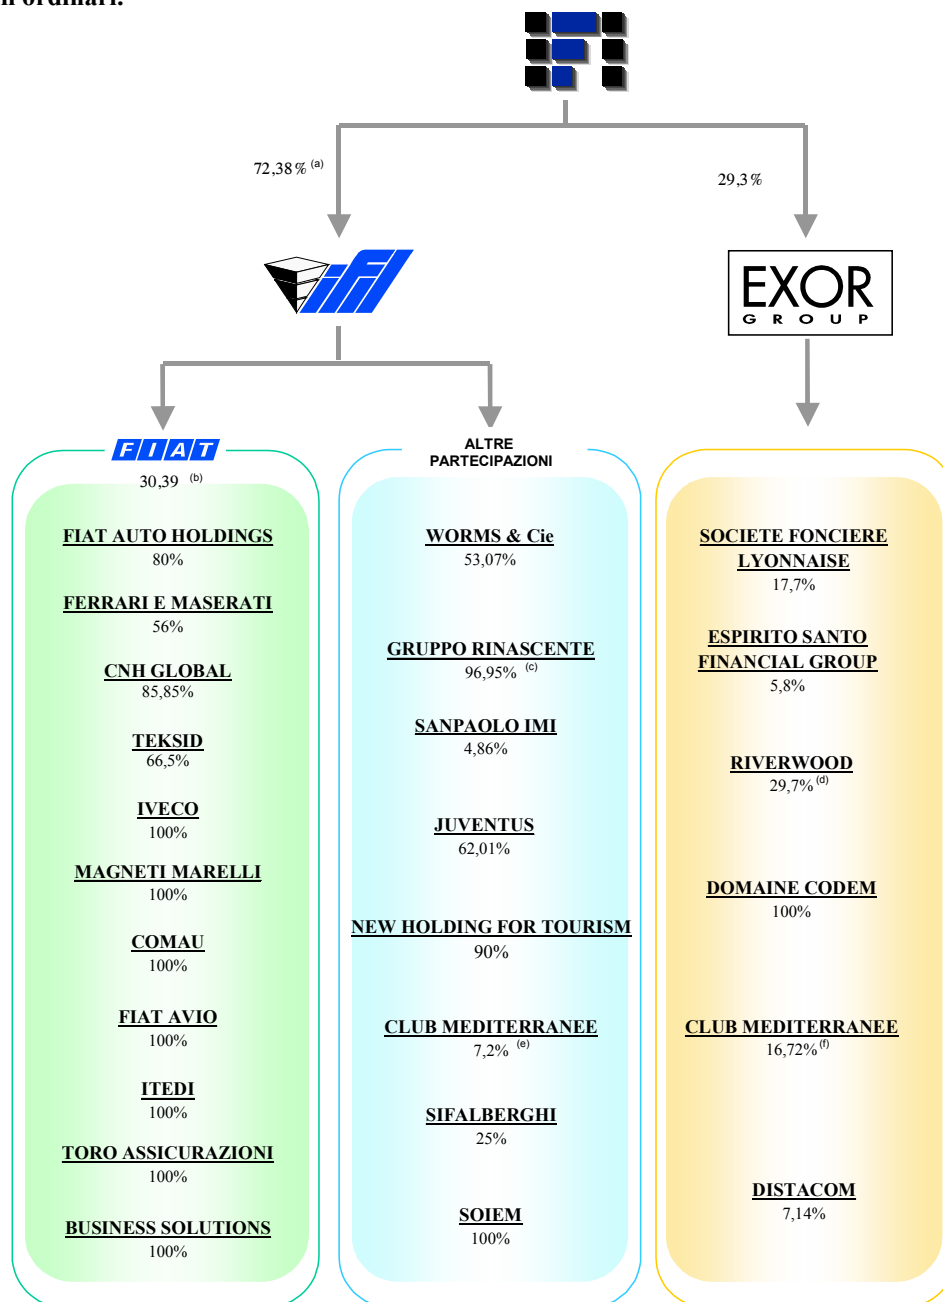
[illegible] ordinari.

72,38 % (a)

29,3 %

EXOR GROUP

FIAT
30,39 (b)

ALTRE PARTECIPAZIONI

FIAT AUTO HOLDINGS
80%

FERRARI E MASERATI
56%

CNH GLOBAL
85,85%

TEKSID
66,5%

IVECO
100%

MAGNETI MARELLI
100%

COMAU
100%

FIAT AVIO
100%

ITEDI
100%

TORO ASSICURAZIONI
100%

BUSINESS SOLUTIONS
100%

WORMS & Cie
53,07%

GRUPPO RINASCENTE
96,95% (c)

SANPAOLO IMI
4,86%

JUVENTUS
62,01%

NEW HOLDING FOR TOURISM
90%

CLUB MEDITERRANEE
7,2% (e)

SIFALBERGHI
25%

SOIEM
100%

SOCIETE FONCIERE LYONNAISE
17,7%

ESPIRITO SANTO FINANCIAL GROUP
5,8%

RIVERWOOD
29,7% (d)

DOMAINE CODEM
100%

CLUB MEDITERRANEE
16,72% (f)

DISTACOM
7,14%